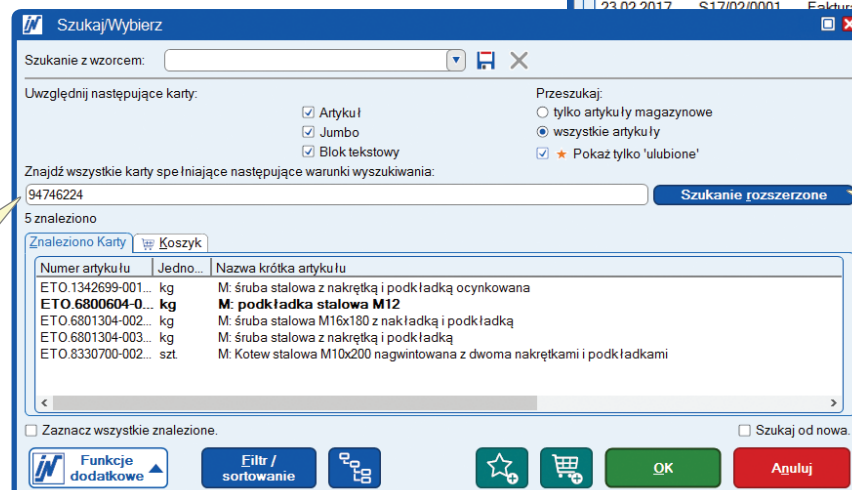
23.02.2017 S17/02/0001 Faktur

Szukaj/Wybierz

Szukanie z wzorcem:

Uwzględnij następujące karty:
Artykuł
Jumbo
Blok tekstowy

Przeszukaj:
tylko artykuły magazynowe
wszystkie artykuły
Pokaż tylko 'ulubione'

Znajdź wszystkie karty spełniające następujące warunki wyszukiwania:
94746224
Szukanie rozszerzone

5 znaleziono

Znaleziono Karty | Koszyk

| Numer artykułu | Jedno... | Nazwa krótka artykułu |
|---|---|---|
| ETO.1342699-001... | kg | M: śruba stalowa z nakrętką i podkładką ocynkowana |
| **ETO.6800604-0...** | **kg** | **M: podkładka stalowa M12** |
| ETO.6801304-002... | kg | M: śruba stalowa M16x180 z nakładką i podkładką |
| ETO.6801304-003... | kg | M: śruba stalowa z nakrętką i podkładką |
| ETO.8330700-002... | szt. | M: Kotew stalowa M10x200 nagwintowana z dwoma nakrętkami i podkładkami |

Zaznacz wszystkie znalezione.
Szukaj od nowa.

Funkcje dodatkowe
Filtr / sortowanie
OK
Anuluj